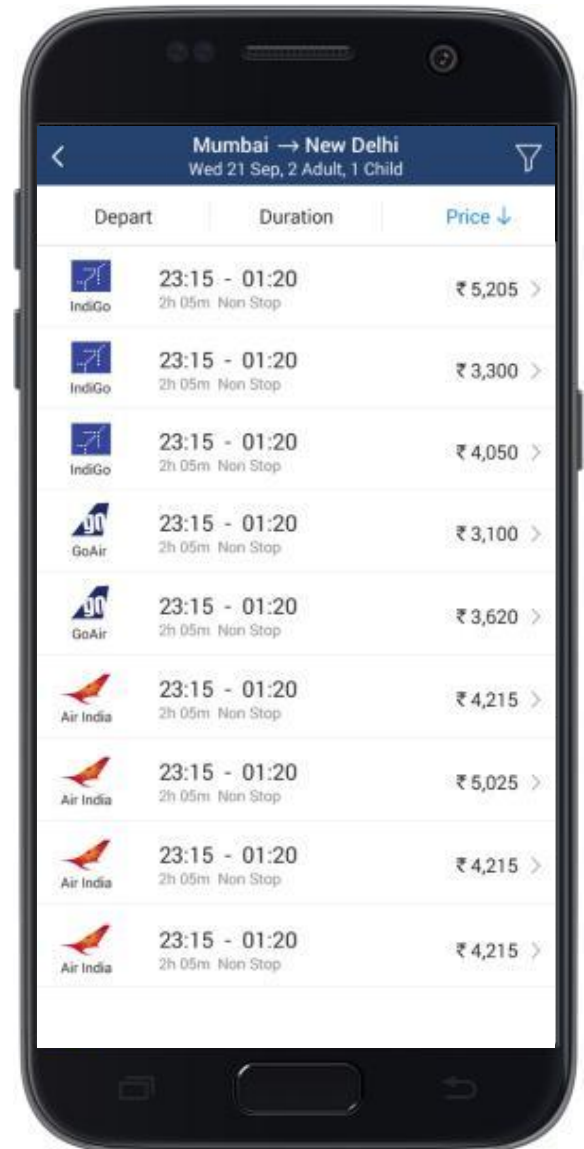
Mumbai → New Delhi
Wed 21 Sep, 2 Adult, 1 Child

Depart | Duration | Price ↓

IndiGo 23:15 - 01:20 2h 05m Non Stop ₹5,205

IndiGo 23:15 - 01:20 2h 05m Non Stop ₹3,300

IndiGo 23:15 - 01:20 2h 05m Non Stop ₹4,050

GoAir 23:15 - 01:20 2h 05m Non Stop ₹3,100

GoAir 23:15 - 01:20 2h 05m Non Stop ₹3,620

Air India 23:15 - 01:20 2h 05m Non Stop ₹4,215

Air India 23:15 - 01:20 2h 05m Non Stop ₹5,025

Air India 23:15 - 01:20 2h 05m Non Stop ₹4,215

Air India 23:15 - 01:20 2h 05m Non Stop ₹4,215